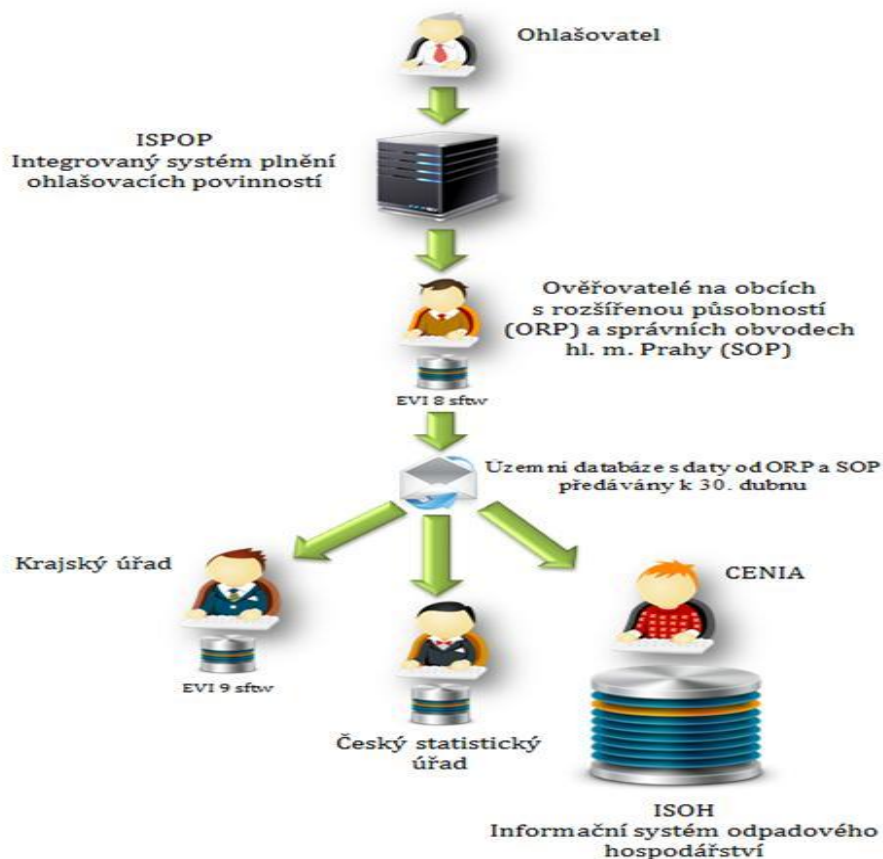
Ohlašovatel

ISPOP
Integrovaný systém plnění ohlašovacích povinností

Ověřovatelé na obcích s rozšířenou působností (ORP) a správních obvodech hl. m. Prahy (SOP)

EVI 8 sftw

Územní databáze s daty od ORP a SOP předávány k 30. dubnu

Krajský úřad

EVI 9 sftw

Český statistický úřad

CENIA

ISOH
Informační systém odpadového hospodářství